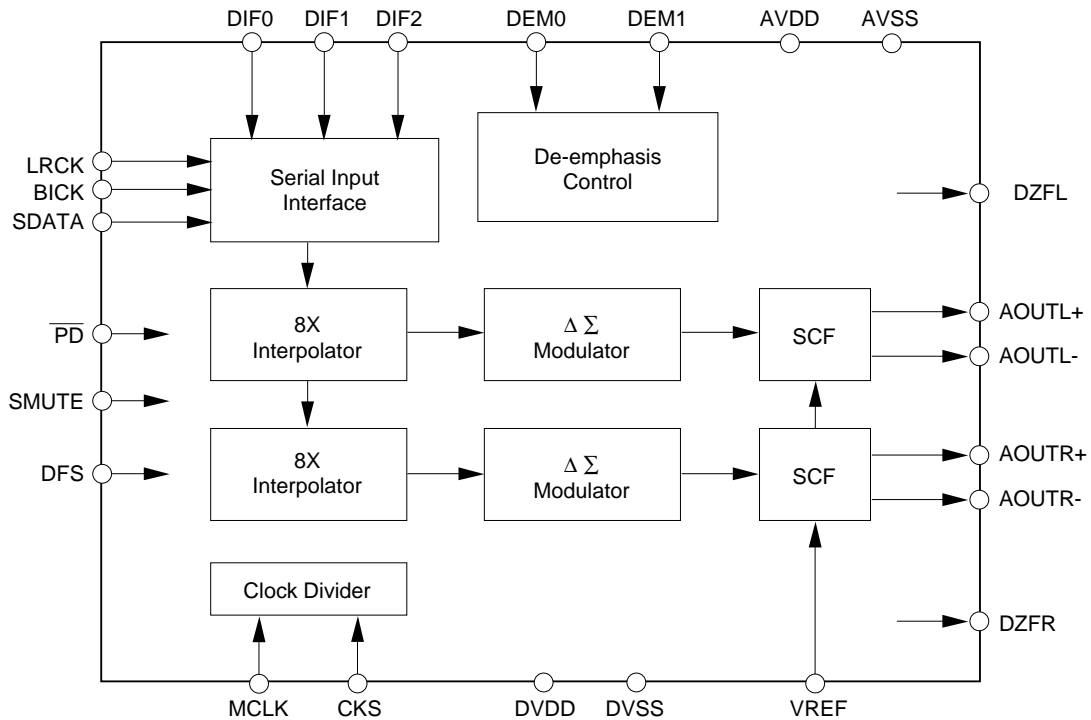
DIF0 DIF1 DIF2 DEM0 DEM1 AVDD AVSS

LRCK
BICK
SDATA

Serial Input Interface

De-emphasis Control

DZFL

$\overline{PD}$

8X Interpolator

$\Delta\ \Sigma$ Modulator

SCF

AOUTL+
AOUTL-

SMUTE

DFS

8X Interpolator

$\Delta\ \Sigma$ Modulator

SCF

AOUTR+
AOUTR-

Clock Divider

DZFR

MCLK CKS DVDD DVSS VREF